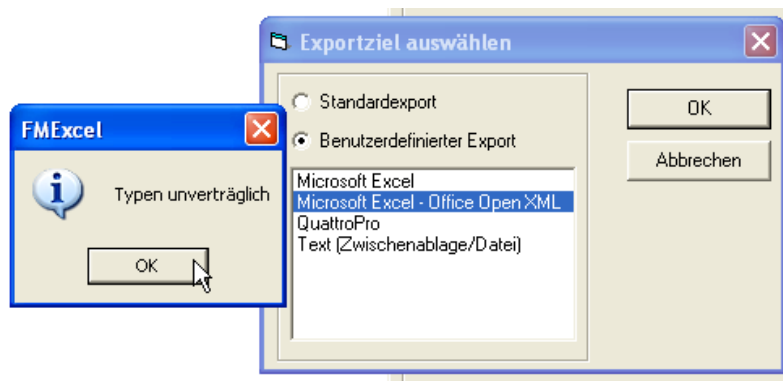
FMExcel

Typen unverträglich

OK

Exportziel auswählen

Standardexport

Benutzerdefinierter Export

Microsoft Excel
Microsoft Excel - Office Open XML
QuattroPro
Text (Zwischenablage/Datei)

OK

Abbrechen